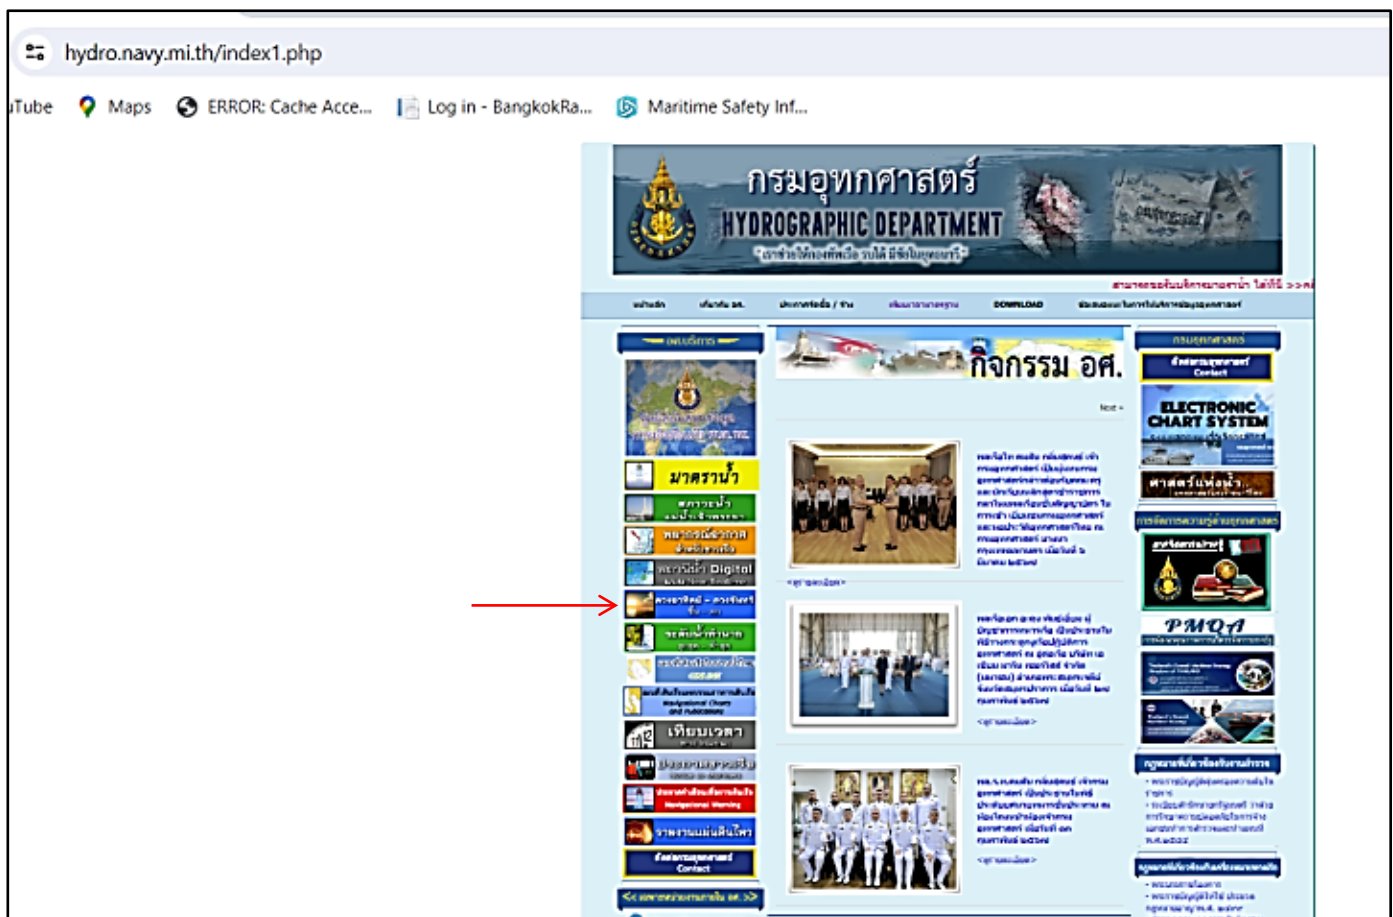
hydro.navy.mi.th/index1.php

Tube Maps ERROR: Cache Acce... Log in - BangkokRa... Maritime Safety Inf...

กรมอุทกศาสตร์
HYDROGRAPHIC DEPARTMENT

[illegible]

DOWNLOAD

กิจกรรม อศ.

Next »

มาตราน้ำ

Digital

เทียบเวลา

ELECTRONIC CHART SYSTEM

PMQA

Contact

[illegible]